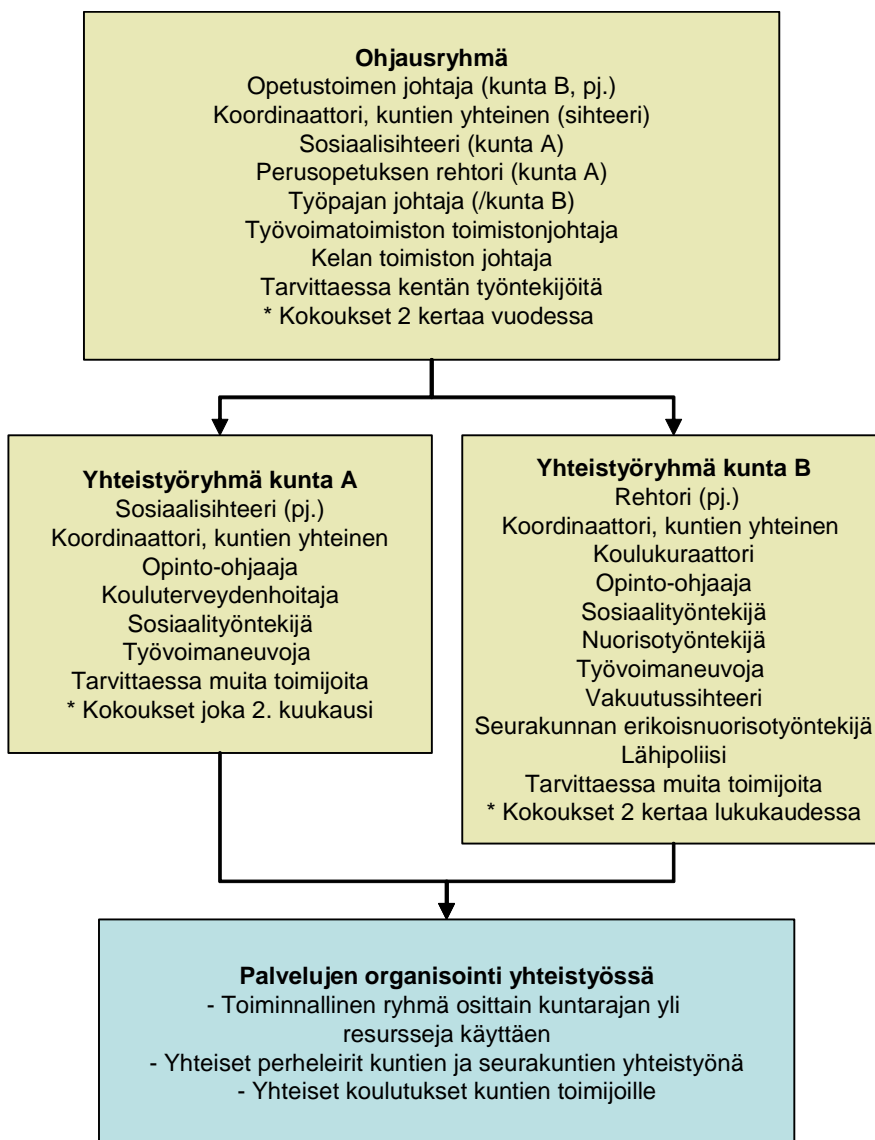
**Ohjausryhmä**
Opetustoimen johtaja (kunta B, pj.)
Koordinaattori, kuntien yhteinen (sihteeri)
Sosiaalisihteeri (kunta A)
Perusopetuksen rehtori (kunta A)
Työpajan johtaja (/kunta B)
Työvoimatoimiston toimistonjohtaja
Kelan toimiston johtaja
Tarvittaessa kentän työntekijöitä
* Kokoukset 2 kertaa vuodessa

**Yhteistyöryhmä kunta A**
Sosiaalisihteeri (pj.)
Koordinaattori, kuntien yhteinen
Opinto-ohjaaja
Kouluterveydenhoitaja
Sosiaalityöntekijä
Työvoimaneuvoja
Tarvittaessa muita toimijoita
* Kokoukset joka 2. kuukausi

**Yhteistyöryhmä kunta B**
Rehtori (pj.)
Koordinaattori, kuntien yhteinen
Koulukuraattori
Opinto-ohjaaja
Sosiaalityöntekijä
Nuorisotyöntekijä
Työvoimaneuvoja
Vakuutussihteeri
Seurakunnan erikoisnuorisotyöntekijä
Lähipoliisi
Tarvittaessa muita toimijoita
* Kokoukset 2 kertaa lukukaudessa

**Palvelujen organisointi yhteistyössä**
- Toiminnallinen ryhmä osittain kuntarajan yli resursseja käyttäen
- Yhteiset perheleirit kuntien ja seurakuntien yhteistyönä
- Yhteiset koulutukset kuntien toimijoille